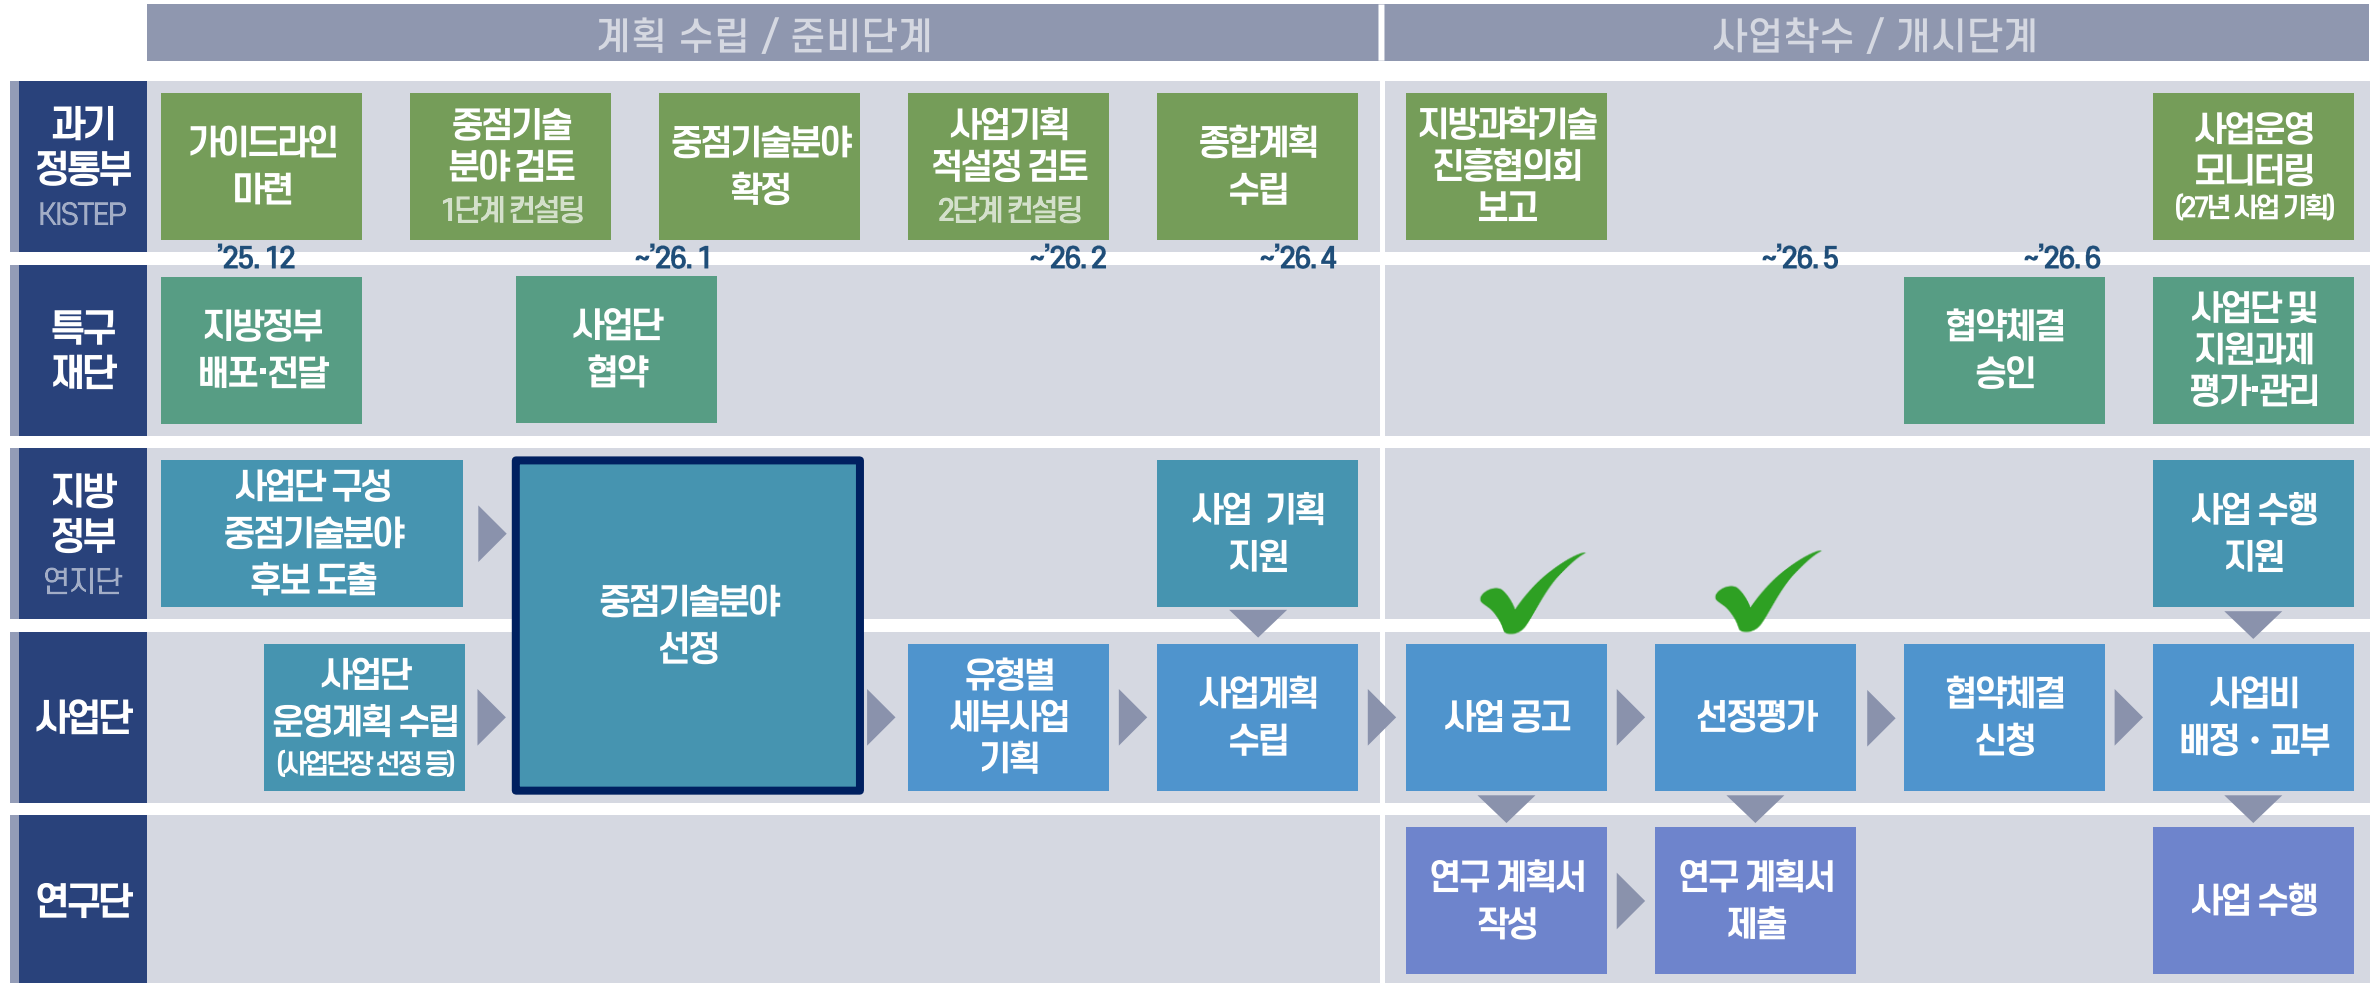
계획 수립 / 준비단계

사업착수 / 개시단계

과기정통부
KISTEP

가이드라인 마련

'25. 12

중점기술 분야 검토
1단계 컨설팅

~'26. 1

중점기술분야 확정

사업기획 적설정 검토
2단계 컨설팅

~'26. 2

종합계획 수립

~'26. 4

지방과학기술 진흥협의회 보고

~'26. 5

~'26. 6

사업운영 모니터링
(27년 사업 기획)

특구재단

지방정부 배포·전달

사업단 협약

협약체결 승인

사업단 및 지원과제 평가·관리

지방정부
연지단

사업단 구성 중점기술분야 후보 도출

중점기술분야 선정

사업 기획 지원

사업 수행 지원

사업단

사업단 운영계획 수립
(사업단장 선정 등)

유형별 세부사업 기획

사업계획 수립

사업 공고

선정평가

협약체결 신청

사업비 배정 · 교부

연구단

연구 계획서 작성

연구 계획서 제출

사업 수행